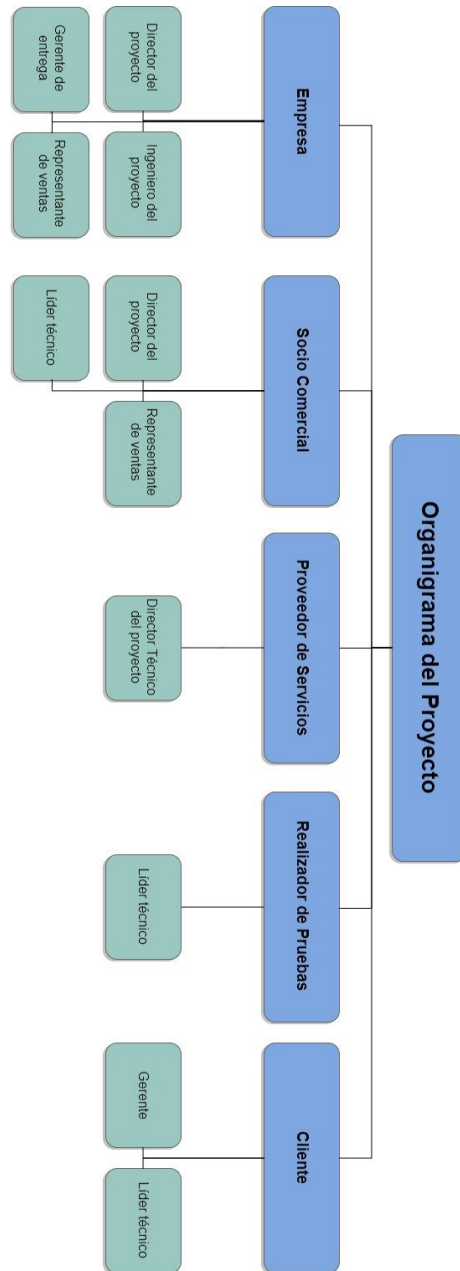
Organigrama del Proyecto

Empresa

Director del proyecto

Ingeniero del proyecto

Gerente de entrega

Representante de ventas

Socio Comercial

Director del proyecto

Representante de ventas

Líder técnico

Proveedor de Servicios

Director Técnico del proyecto

Realizador de Pruebas

Líder técnico

Cliente

Gerente

Líder técnico